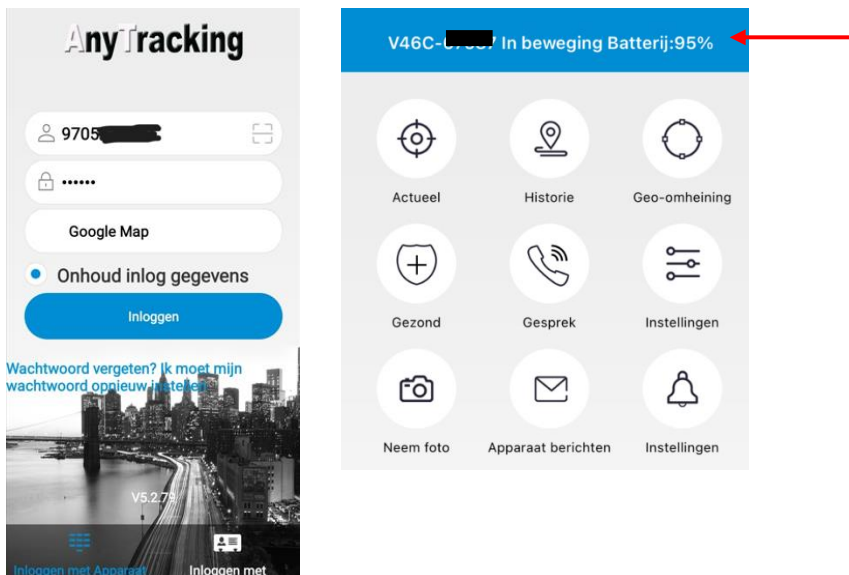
AnyTracking

9705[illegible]

••••••

Google Map

Onhoud inlog gegevens

Inloggen

Wachtwoord vergeten? Ik moet mijn wachtwoord opnieuw instellen

V5.2.7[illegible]

Inloggen met Apparaat

Inloggen met

V46C-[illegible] In beweging Batterij:95%

Actueel

Historie

Geo-omheining

Gezond

Gesprek

Instellingen

Neem foto

Apparaat berichten

Instellingen